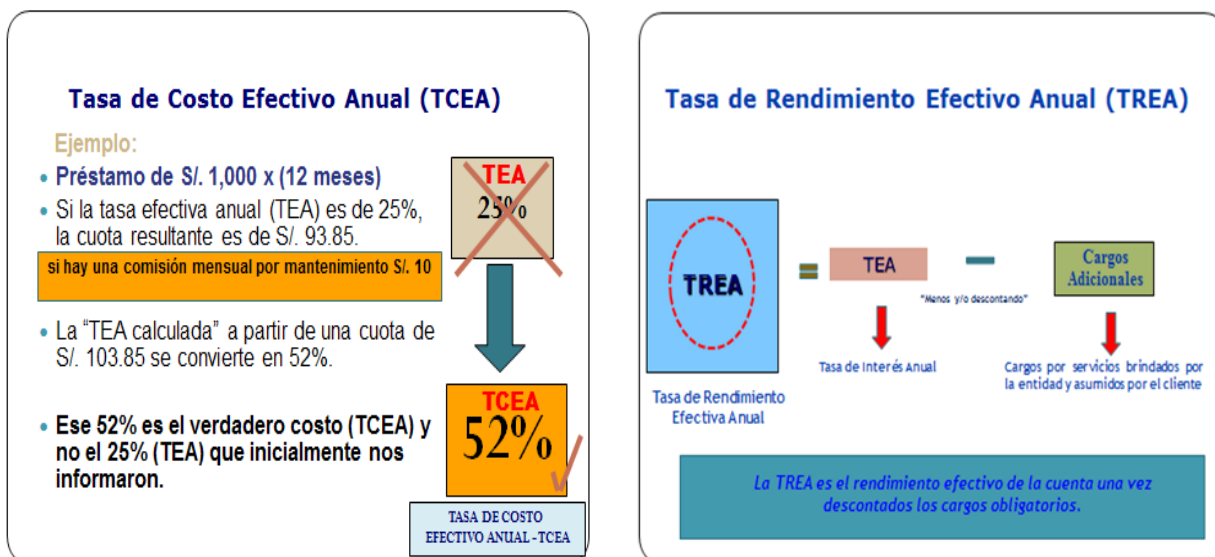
Tasa de Costo Efectivo Anual (TCEA)

Ejemplo:

Préstamo de S/. 1,000 x (12 meses)

Si la tasa efectiva anual (TEA) es de 25%, la cuota resultante es de S/. 93.85.

TEA
25%

si hay una comisión mensual por mantenimiento S/. 10

La "TEA calculada" a partir de una cuota de S/. 103.85 se convierte en 52%.

Ese 52% es el verdadero costo (TCEA) y no el 25% (TEA) que inicialmente nos informaron.

TCEA
52%

TASA DE COSTO EFECTIVO ANUAL - TCEA

Tasa de Rendimiento Efectivo Anual (TREA)

TREA

Tasa de Rendimiento Efectiva Anual

=

TEA

"Menos y/o descontando"

Cargos Adicionales

Tasa de Interés Anual

Cargos por servicios brindados por la entidad y asumidos por el cliente

La TREA es el rendimiento efectivo de la cuenta una vez descontados los cargos obligatorios.